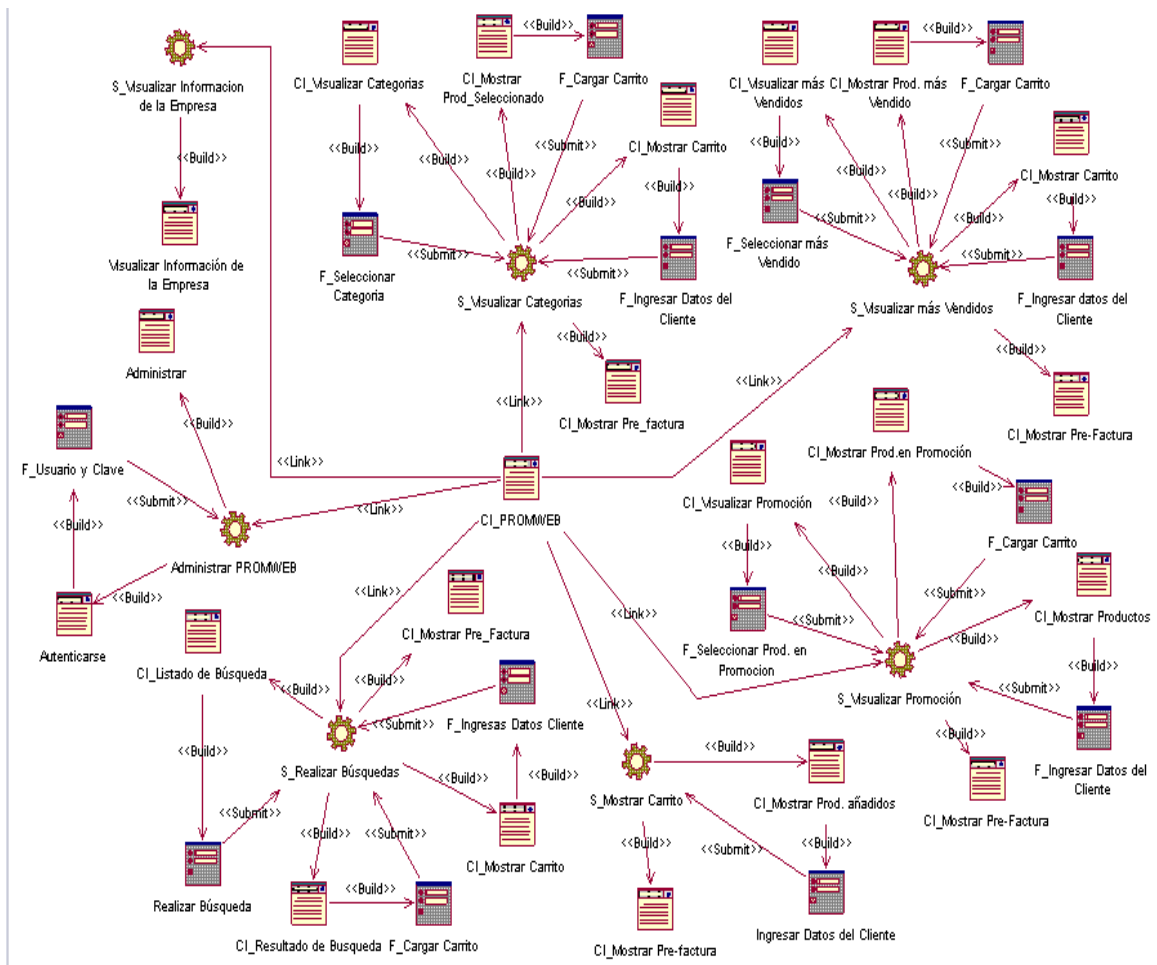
S_Visualizar Informacion de la Empresa

<<Build>>

Visualizar Información de la Empresa

CI_Visualizar Categorias

<<Build>>

CI_Mostrar Prod_Seleccionado

<<Build>>

F_Cargar Carrito

<<Build>>

<<Build>>

<<Submit>>

CI_Mostrar Carrito

<<Build>>

<<Build>>

F_Seleccionar Categoria

<<Submit>>

S_Visualizar Categorias

<<Submit>>

F_Ingresar Datos del Cliente

<<Build>>

CI_Mostrar Pre_factura

CI_Visualizar más Vendidos

CI_Mostrar Prod. más Vendido

<<Build>>

F_Cargar Carrito

<<Build>>

<<Build>>

<<Build>>

<<Submit>>

CI_Mostrar Carrito

<<Build>>

<<Submit>>

<<Build>>

F_Seleccionar más Vendido

<<Submit>>

S_Visualizar más Vendidos

F_Ingresar datos del Cliente

<<Build>>

CI_Mostrar Pre-Factura

Administrar

<<Build>>

F_Usuario y Clave

<<Submit>>

<<Build>>

<<Link>>

<<Link>>

<<Link>>

<<Link>>

CI_PROMWEB

Administrar PROMWEB

<<Build>>

Autenticarse

CI_Mostrar Prod.en Promoción

CI_Visualizar Promoción

<<Build>>

<<Build>>

F_Cargar Carrito

<<Build>>

<<Build>>

<<Submit>>

CI_Mostrar Productos

<<Submit>>

<<Build>>

F_Seleccionar Prod. en Promocion

<<Link>>

<<Build>>

S_Visualizar Promoción

<<Submit>>

<<Build>>

F_Ingresar Datos del Cliente

CI_Mostrar Pre-Factura

<<Link>>

CI_Mostrar Pre_Factura

CI_Listado de Búsqueda

<<Build>>

<<Build>>

<<Submit>>

F_Ingresas Datos Cliente

<<Build>>

S_Realizar Búsquedas

<<Build>>

<<Build>>

<<Submit>>

<<Build>>

<<Submit>>

CI_Mostrar Carrito

Realizar Búsqueda

<<Build>>

CI_Resultado de Busqueda

F_Cargar Carrito

<<Link>>

S_Mostrar Carrito

<<Build>>

CI_Mostrar Prod. añadidos

<<Build>>

<<Submit>>

<<Build>>

CI_Mostrar Pre-factura

Ingresar Datos del Cliente